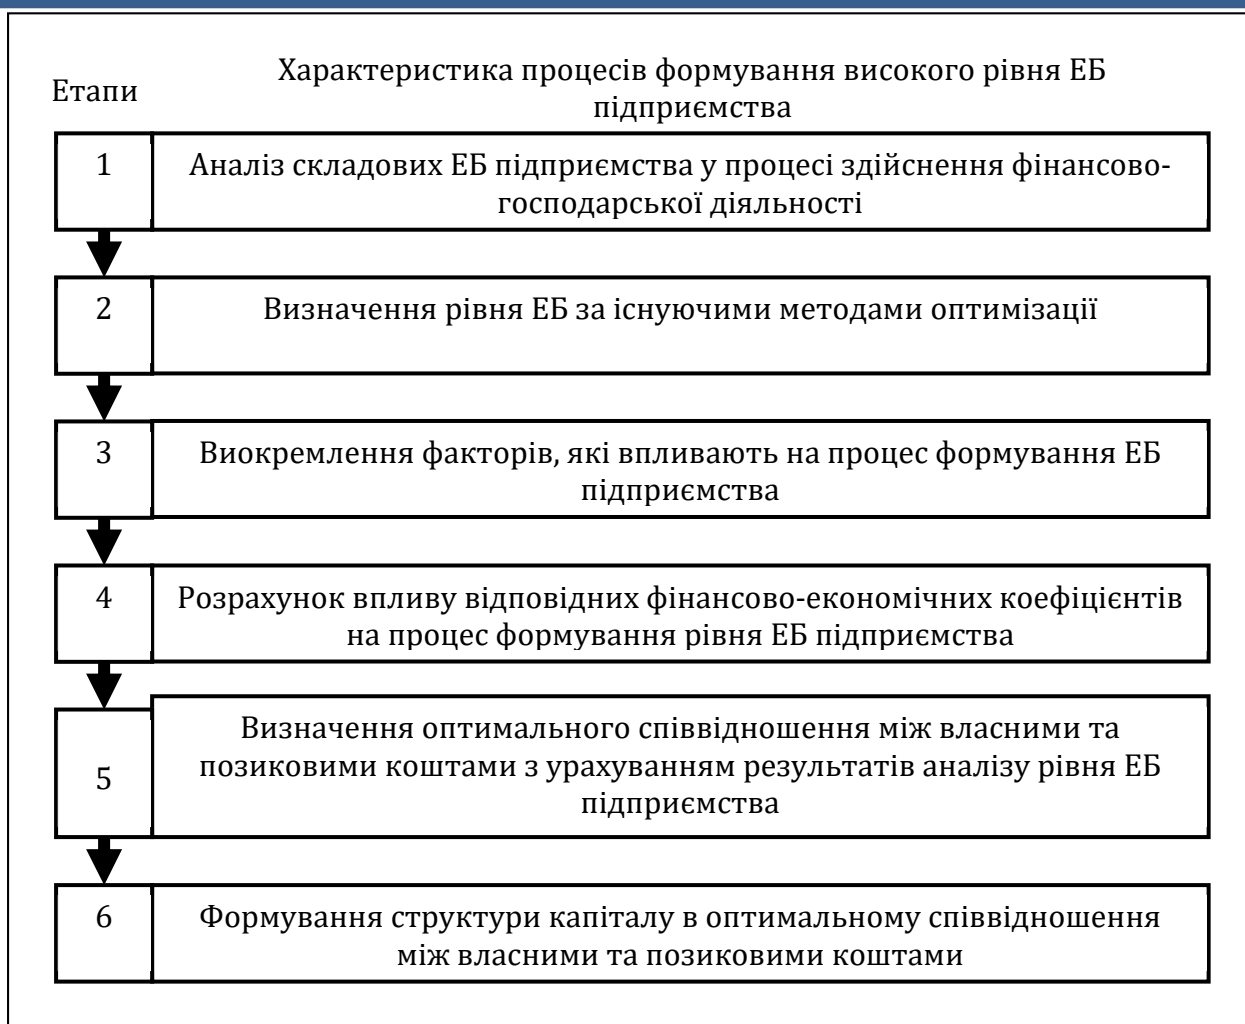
Етапи

Характеристика процесів формування високого рівня ЕБ підприємства

1

Аналіз складових ЕБ підприємства у процесі здійснення фінансово-господарської діяльності

2

Визначення рівня ЕБ за існуючими методами оптимізації

3

Виокремлення факторів, які впливають на процес формування ЕБ підприємства

4

Розрахунок впливу відповідних фінансово-економічних коефіцієнтів на процес формування рівня ЕБ підприємства

5

Визначення оптимального співвідношення між власними та позиковими коштами з урахуванням результатів аналізу рівня ЕБ підприємства

6

Формування структури капіталу в оптимальному співвідношення між власними та позиковими коштами